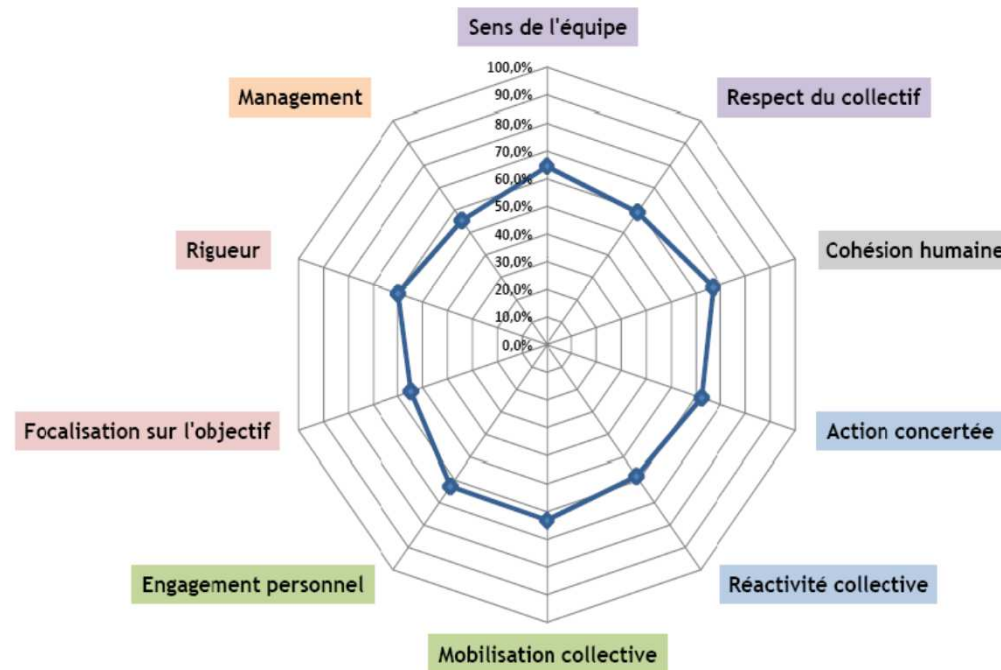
Sens de l'équipe

100,0%
90,0%
80,0%
70,0%
60,0%
50,0%
40,0%
30,0%
20,0%
10,0%
0,0%

Respect du collectif

Cohésion humaine

Action concertée

Réactivité collective

Mobilisation collective

Engagement personnel

Focalisation sur l'objectif

Rigueur

Management